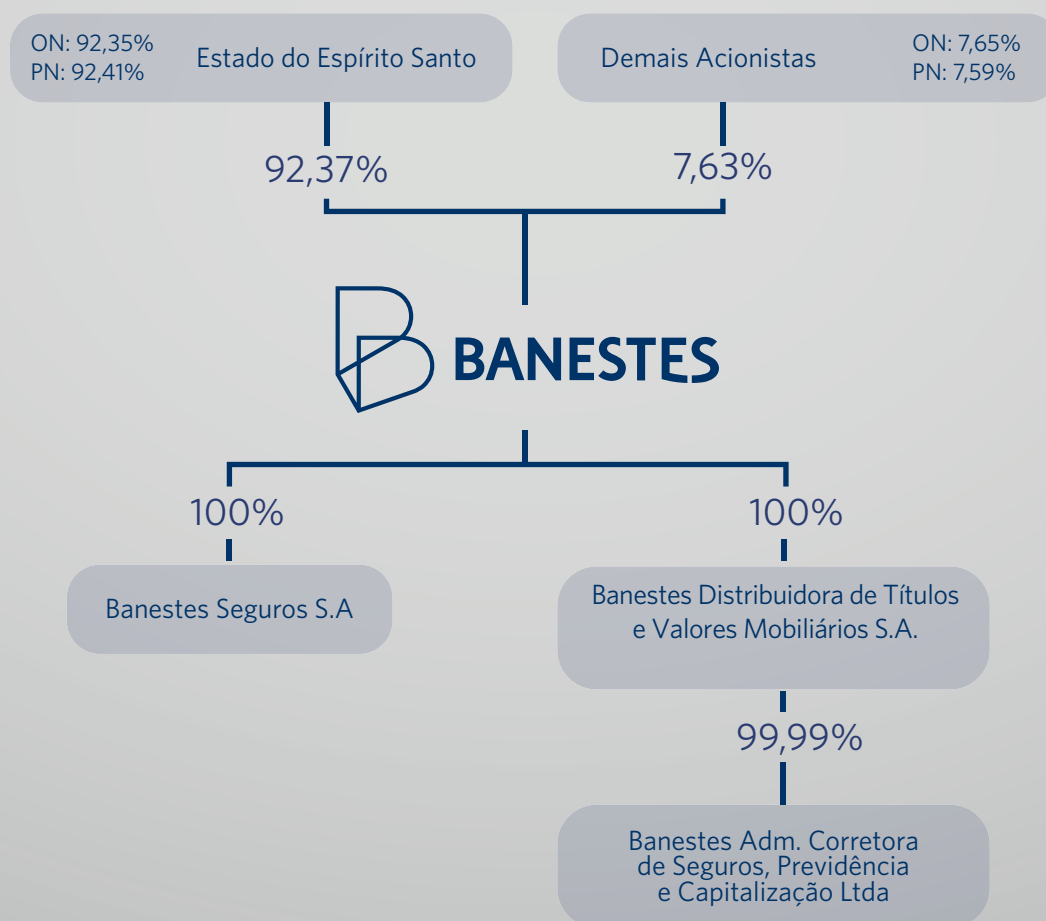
ON: 92,35%
PN: 92,41%
Estado do Espírito Santo

Demais Acionistas
ON: 7,65%
PN: 7,59%

92,37%

7,63%

BANESTES

100%

100%

Banestes Seguros S.A

Banestes Distribuidora de Títulos e Valores Mobiliários S.A.

99,99%

Banestes Adm. Corretora de Seguros, Previdência e Capitalização Ltda